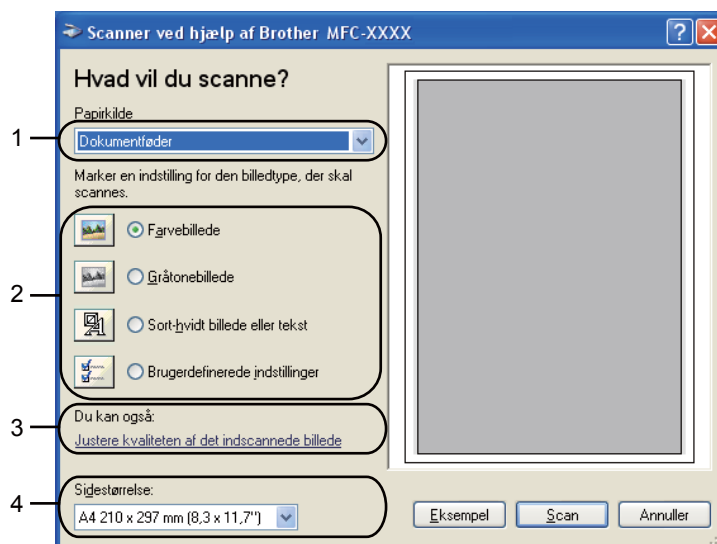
Scanner ved hjælp af Brother MFC-XXXX

?

X

Hvad vil du scanne?

Papirkilde

1

Dokumentføder

Marker en indstilling for den billedtype, der skal scannes.

2

Farvebillede

Gråtonebillede

Sort-hvidt billede eller tekst

Brugerdefinerede indstillinger

3

Du kan også:

Justere kvaliteten af det indscannede billede

4

Sidestørrelse:

A4 210 x 297 mm (8,3 x 11,7")

Eksempel

Scan

Annuller